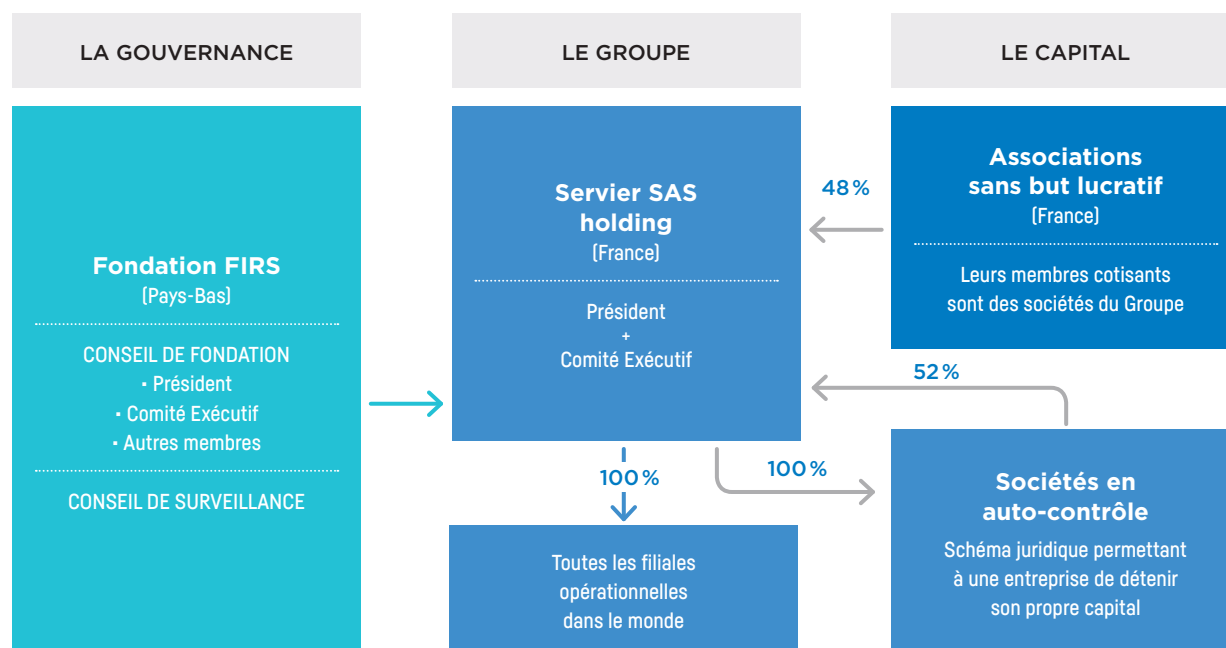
LA GOUVERNANCE

LE GROUPE

LE CAPITAL

Fondation FIRS
(Pays-Bas)

CONSEIL DE FONDATION
• Président
• Comité Exécutif
• Autres membres

CONSEIL DE SURVEILLANCE

Servier SAS holding
(France)

Président
+
Comité Exécutif

100 %

Toutes les filiales opérationnelles dans le monde

100 %

48 %

Associations sans but lucratif
(France)

Leurs membres cotisants sont des sociétés du Groupe

52 %

Sociétés en auto-contrôle

Schéma juridique permettant à une entreprise de détenir son propre capital